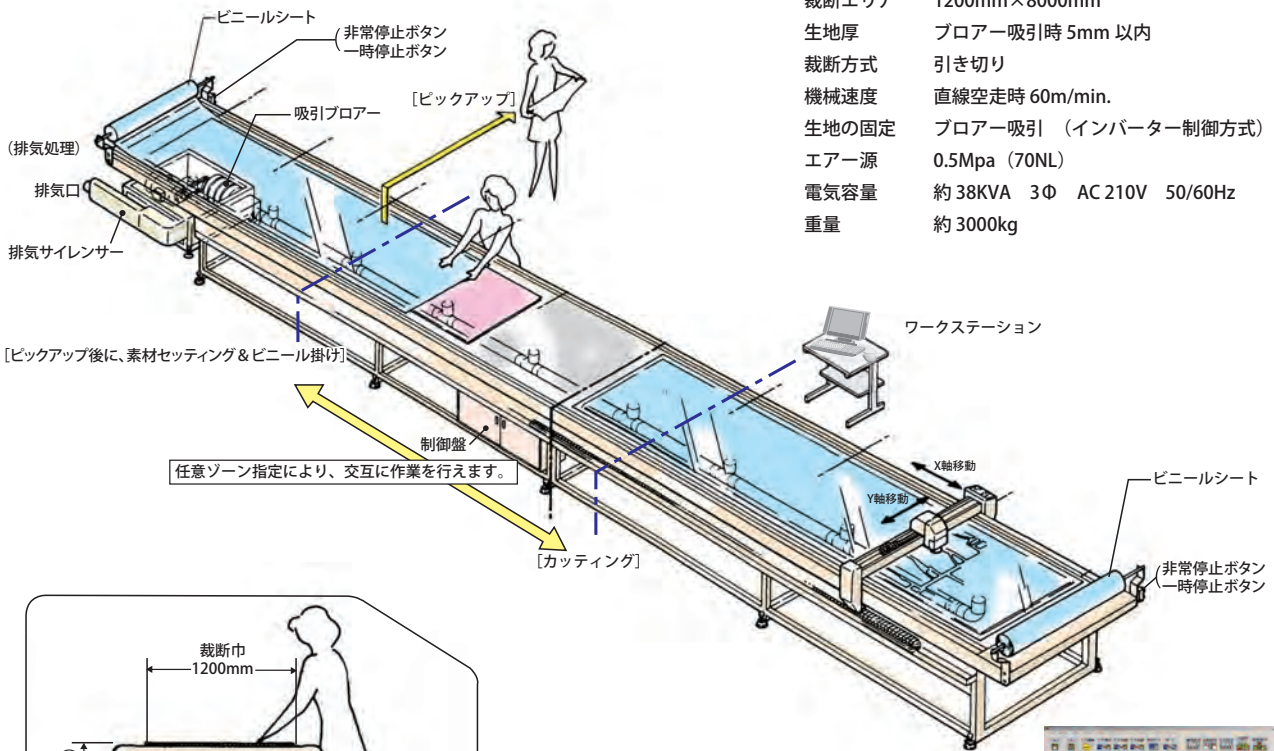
裁断エリア　1200mm×8000mm
生地厚　ブロアー吸引時 5mm 以内
裁断方式　引き切り
機械速度　直線空走時 60m/min.
生地の固定　ブロアー吸引（インバーター制御方式）
エアー源　0.5Mpa（70NL）
電気容量　約 38KVA　3Φ　AC 210V　50/60Hz
重量　約 3000kg

ビニールシート
非常停止ボタン
一時停止ボタン
吸引ブロアー
［ピックアップ］
（排気処理）
排気口
排気サイレンサー
［ピックアップ後に、素材セッティング＆ビニール掛け］
ワークステーション
制御盤
任意ゾーン指定により、交互に作業を行えます。
X軸移動
Y軸移動
ビニールシート
［カッティング］
非常停止ボタン
一時停止ボタン
裁断巾
1200mm